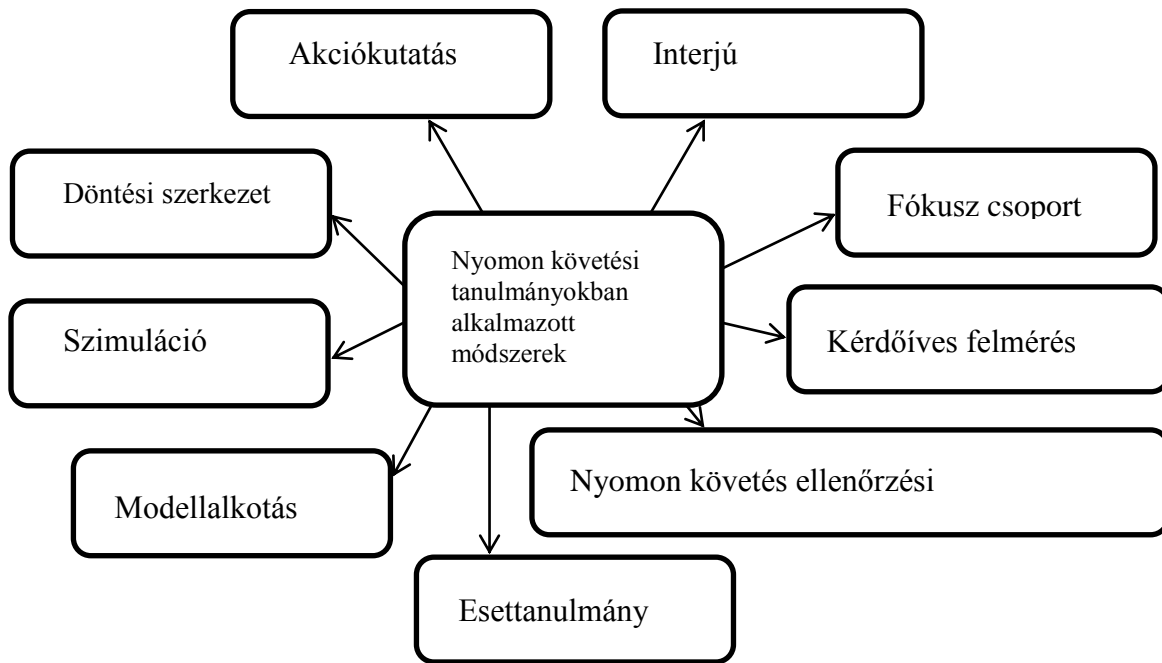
Akciókutatás

Interjú

Döntési szerkezet

Nyomon követési tanulmányokban alkalmazott módszerek

Fókusz csoport

Szimuláció

Kérdőíves felmérés

Nyomon követés ellenőrzési

Modellalkotás

Esettanulmány